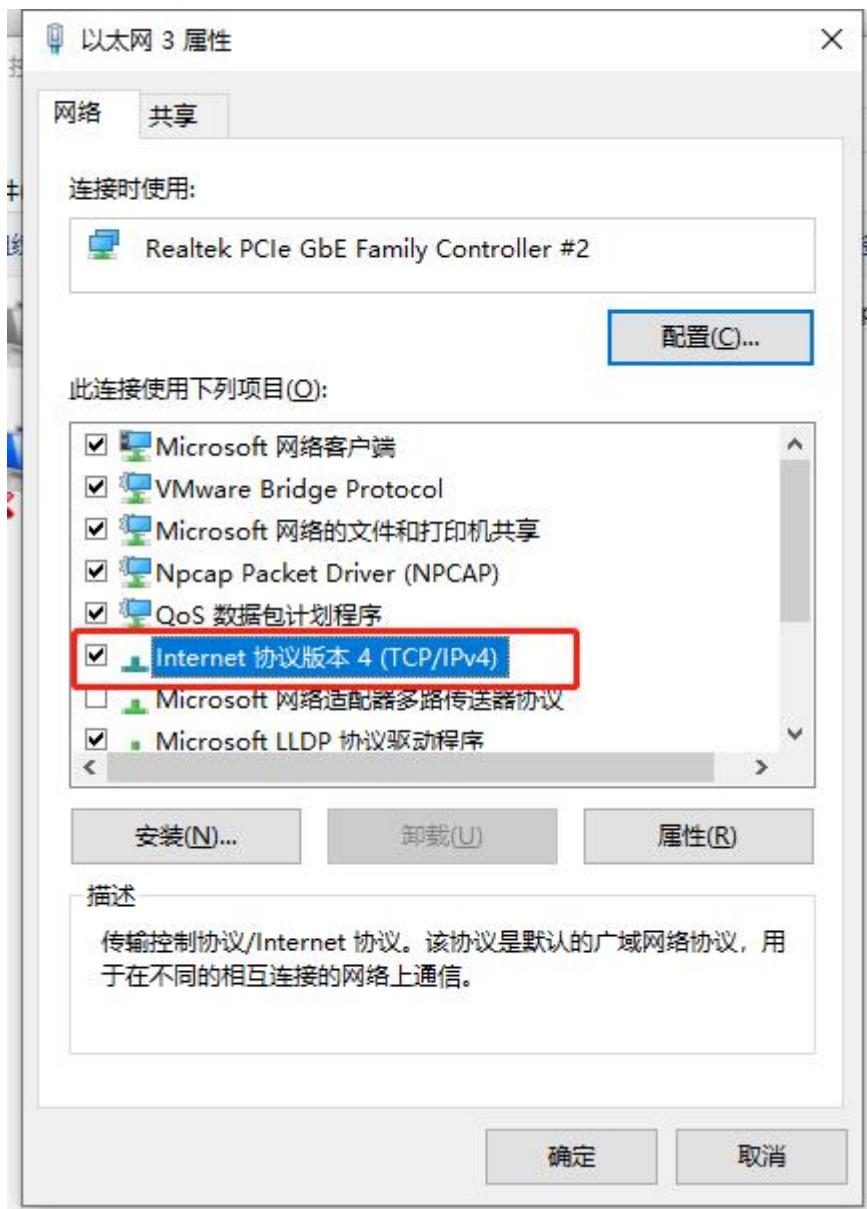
以太网 3 属性

网络 共享

连接时使用:

Realtek PCIe GbE Family Controller #2

配置(C)...

此连接使用下列项目(O):

Microsoft 网络客户端
VMware Bridge Protocol
Microsoft 网络的文件和打印机共享
Npcap Packet Driver (NPCAP)
QoS 数据包计划程序
Internet 协议版本 4 (TCP/IPv4)
Microsoft 网络适配器多路传送器协议
Microsoft LLDP 协议驱动程序

安装(N)... 卸载(U) 属性(R)

描述

传输控制协议/Internet 协议。该协议是默认的广域网络协议，用于在不同的相互连接的网络上通信。

确定 取消